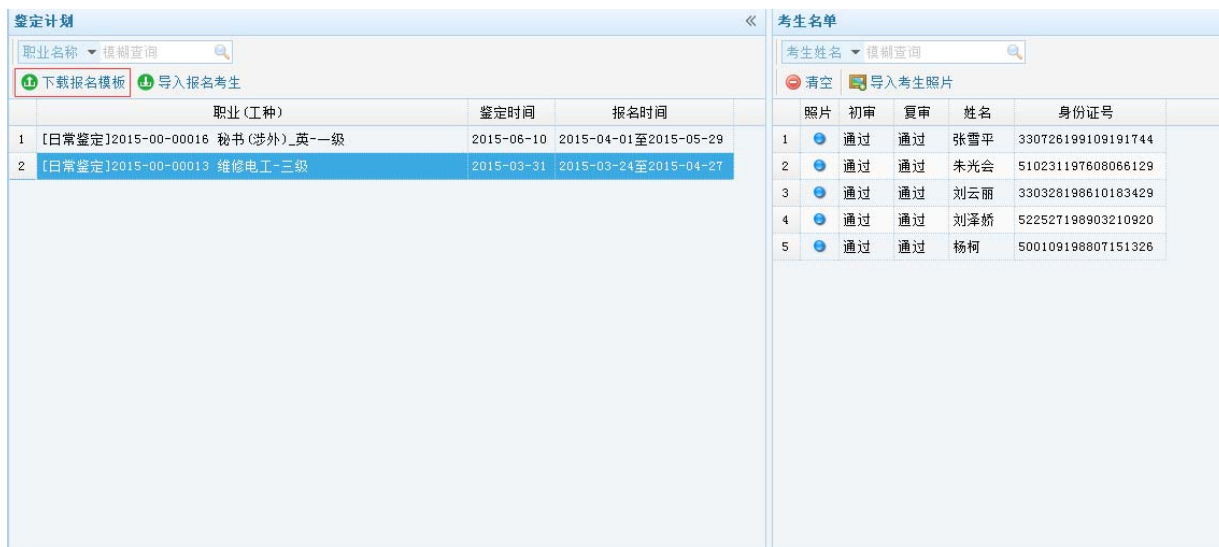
鉴定计划 《

职业名称 ▾ 模糊查询

下载报名模板 导入报名考生

| | 职业(工种) | 鉴定时间 | 报名时间 |
|---|---|---|---|
| 1 | [日常鉴定]2015-00-00016 秘书(涉外)_英-一级 | 2015-06-10 | 2015-04-01至2015-05-29 |
| 2 | [日常鉴定]2015-00-00013 维修电工-三级 | 2015-03-31 | 2015-03-24至2015-04-27 |

考生名单

考生姓名 ▾ 模糊查询

清空 导入考生照片

| | 照片 | 初审 | 复审 | 姓名 | 身份证号 |
|---|---|---|---|---|---|
| 1 | | 通过 | 通过 | 张雪平 | 330726199109191744 |
| 2 | | 通过 | 通过 | 朱光会 | 510231197608066129 |
| 3 | | 通过 | 通过 | 刘云丽 | 330328198610183429 |
| 4 | | 通过 | 通过 | 刘泽娇 | 522527198903210920 |
| 5 | | 通过 | 通过 | 杨柯 | 500109198807151326 |